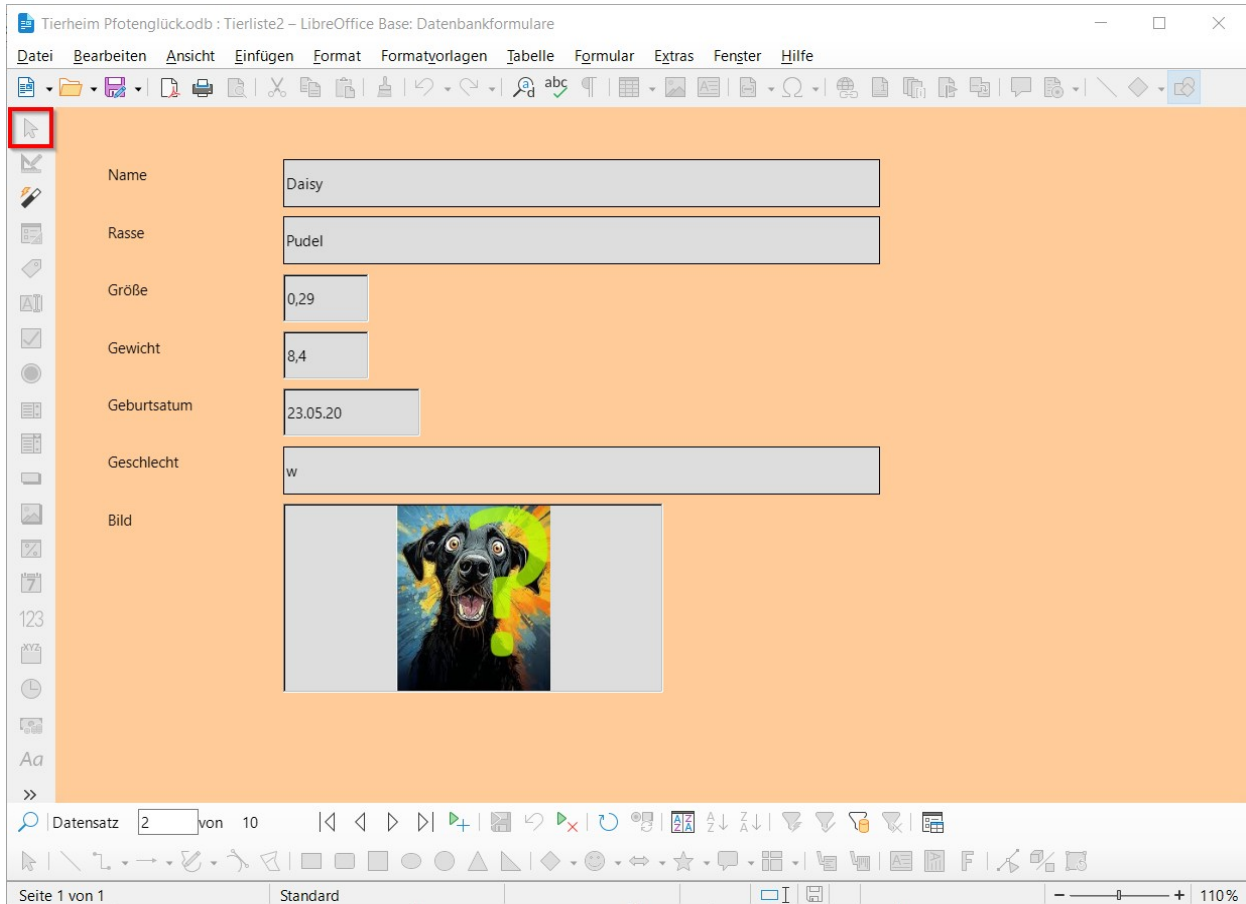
Tierheim Pfotenglück.odb : Tierliste2 – LibreOffice Base: Datenbankformulare

Datei Bearbeiten Ansicht Einfügen Format Formatvorlagen Tabelle Formular Extras Fenster Hilfe

Name
Daisy

Rasse
Pudel

Größe
0,29

Gewicht
8,4

Geburtsatum
23.05.20

Geschlecht
w

Bild

123

Aa

Datensatz 2 von 10

Seite 1 von 1 Standard 110%